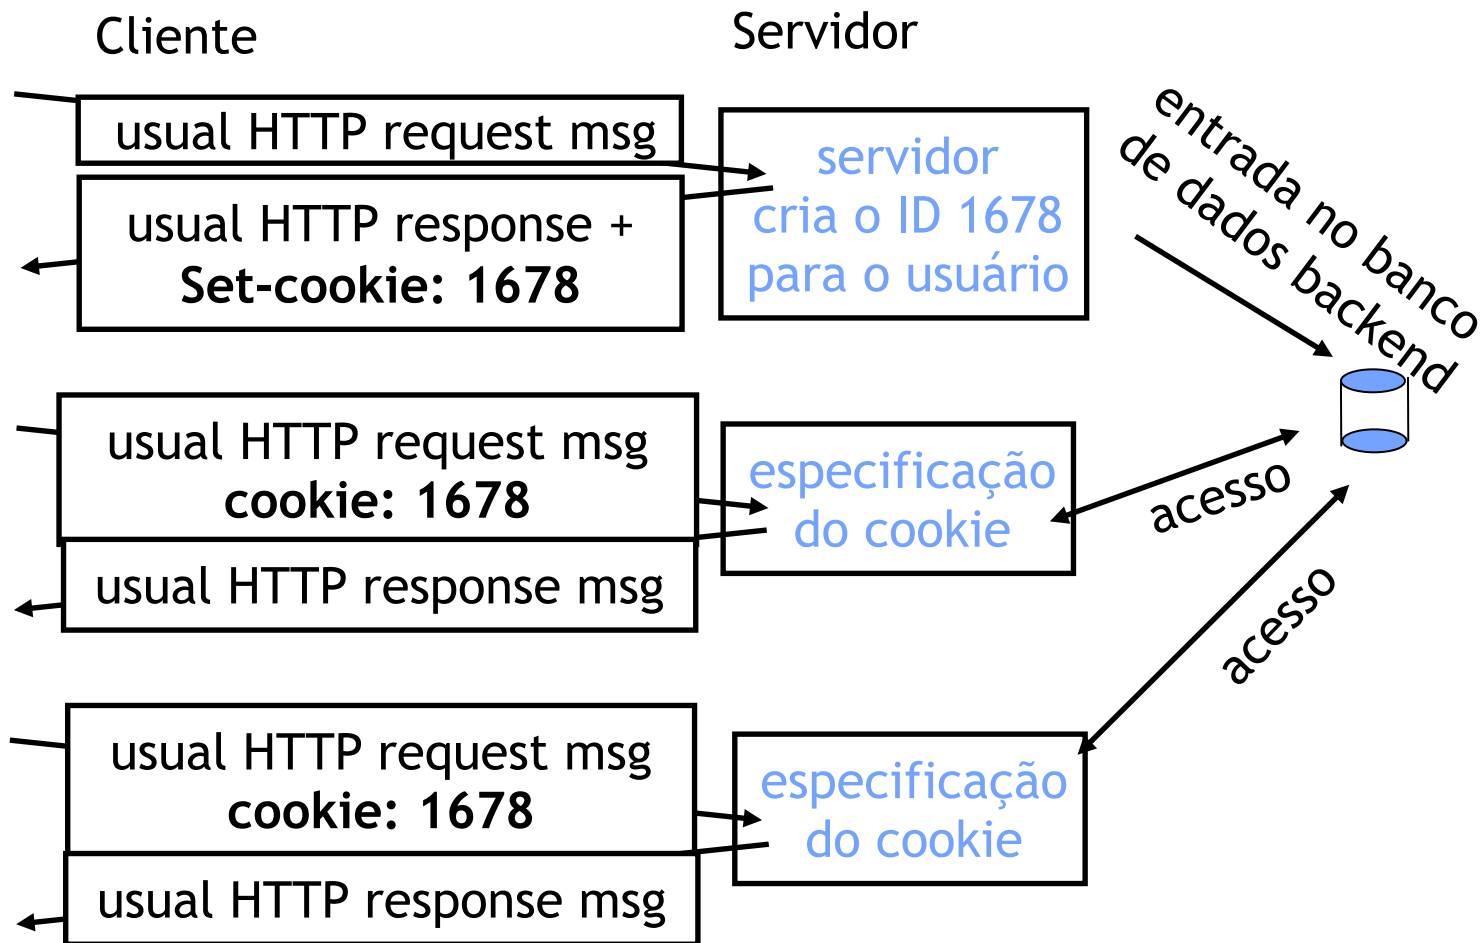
Cliente

Servidor

usual HTTP request msg

usual HTTP response +
Set-cookie: 1678

servidor cria o ID 1678 para o usuário

entrada no banco de dados backend

usual HTTP request msg
cookie: 1678

usual HTTP response msg

especificação do cookie

acesso

acesso

usual HTTP request msg
cookie: 1678

usual HTTP response msg

especificação do cookie